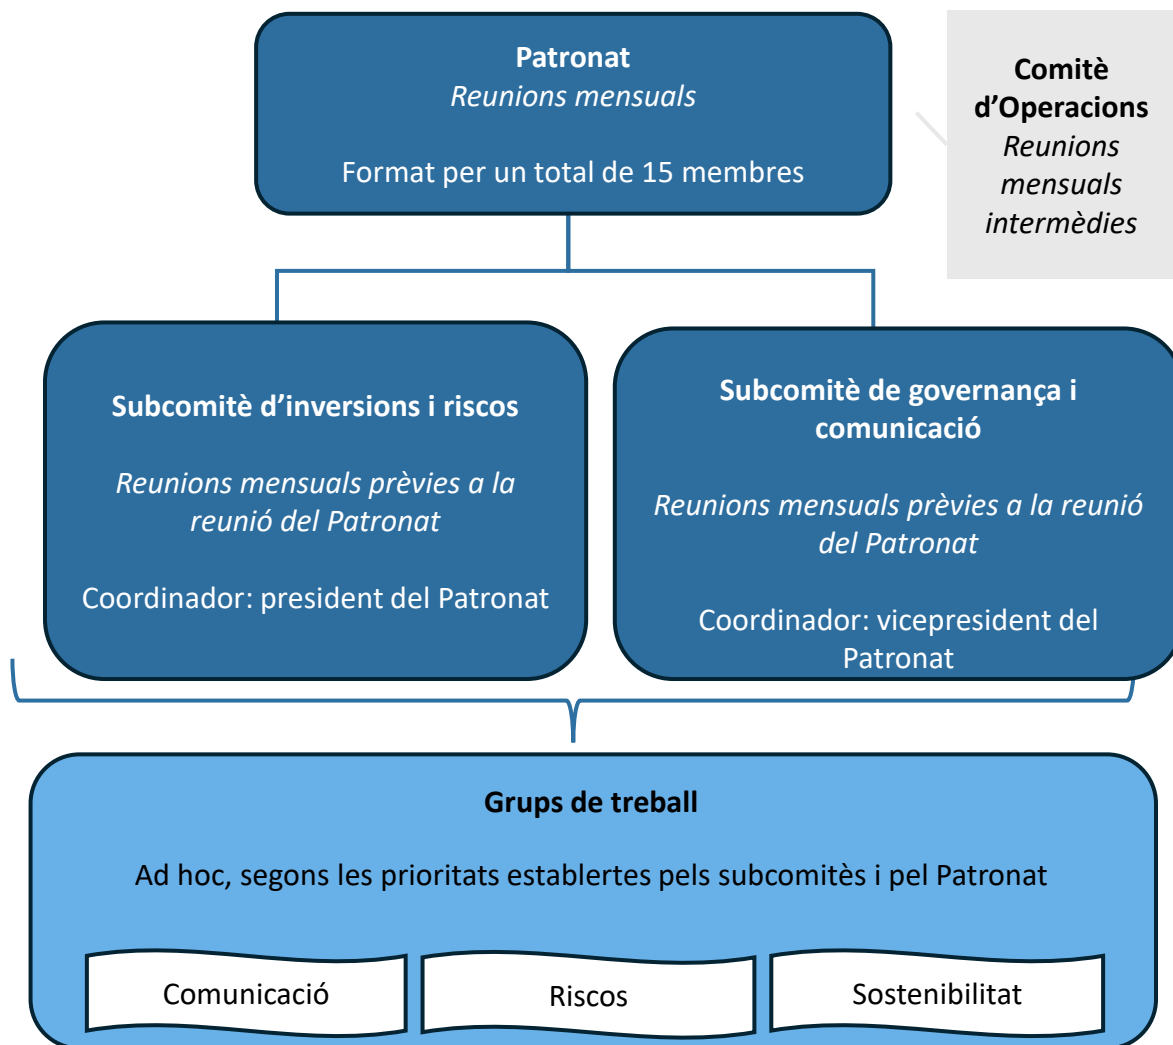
Patronat
*Reunions mensuals*

Format per un total de 15 membres

Comitè d'Operacions
*Reunions mensuals intermèdies*

Subcomitè d'inversions i riscos

*Reunions mensuals prèvies a la reunió del Patronat*

Coordinador: president del Patronat

Subcomitè de governança i comunicació

*Reunions mensuals prèvies a la reunió del Patronat*

Coordinador: vicepresident del Patronat

Grups de treball

Ad hoc, segons les prioritats establertes pels subcomitès i pel Patronat

Comunicació

Riscos

Sostenibilitat